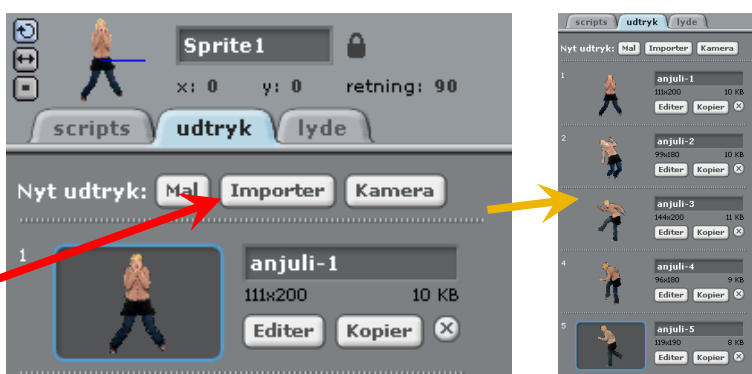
Sprite1

x: 0 y: 0 retning: 90

scripts udtryk lyde

Nyt udtryk: Mal Importer Kamera

1

anjuli-1

111x200 10 KB

Editer Kopier

scripts udtryk lyde

Nyt udtryk: Mal Importer Kamera

1

anjuli-1

111x200 10 KB

Editer Kopier

2

anjuli-2

99x180 10 KB

Editer Kopier

3

anjuli-3

144x200 11 KB

Editer Kopier

4

anjuli-4

96x180 9 KB

Editer Kopier

5

anjuli-5

119x190 8 KB

Editer Kopier